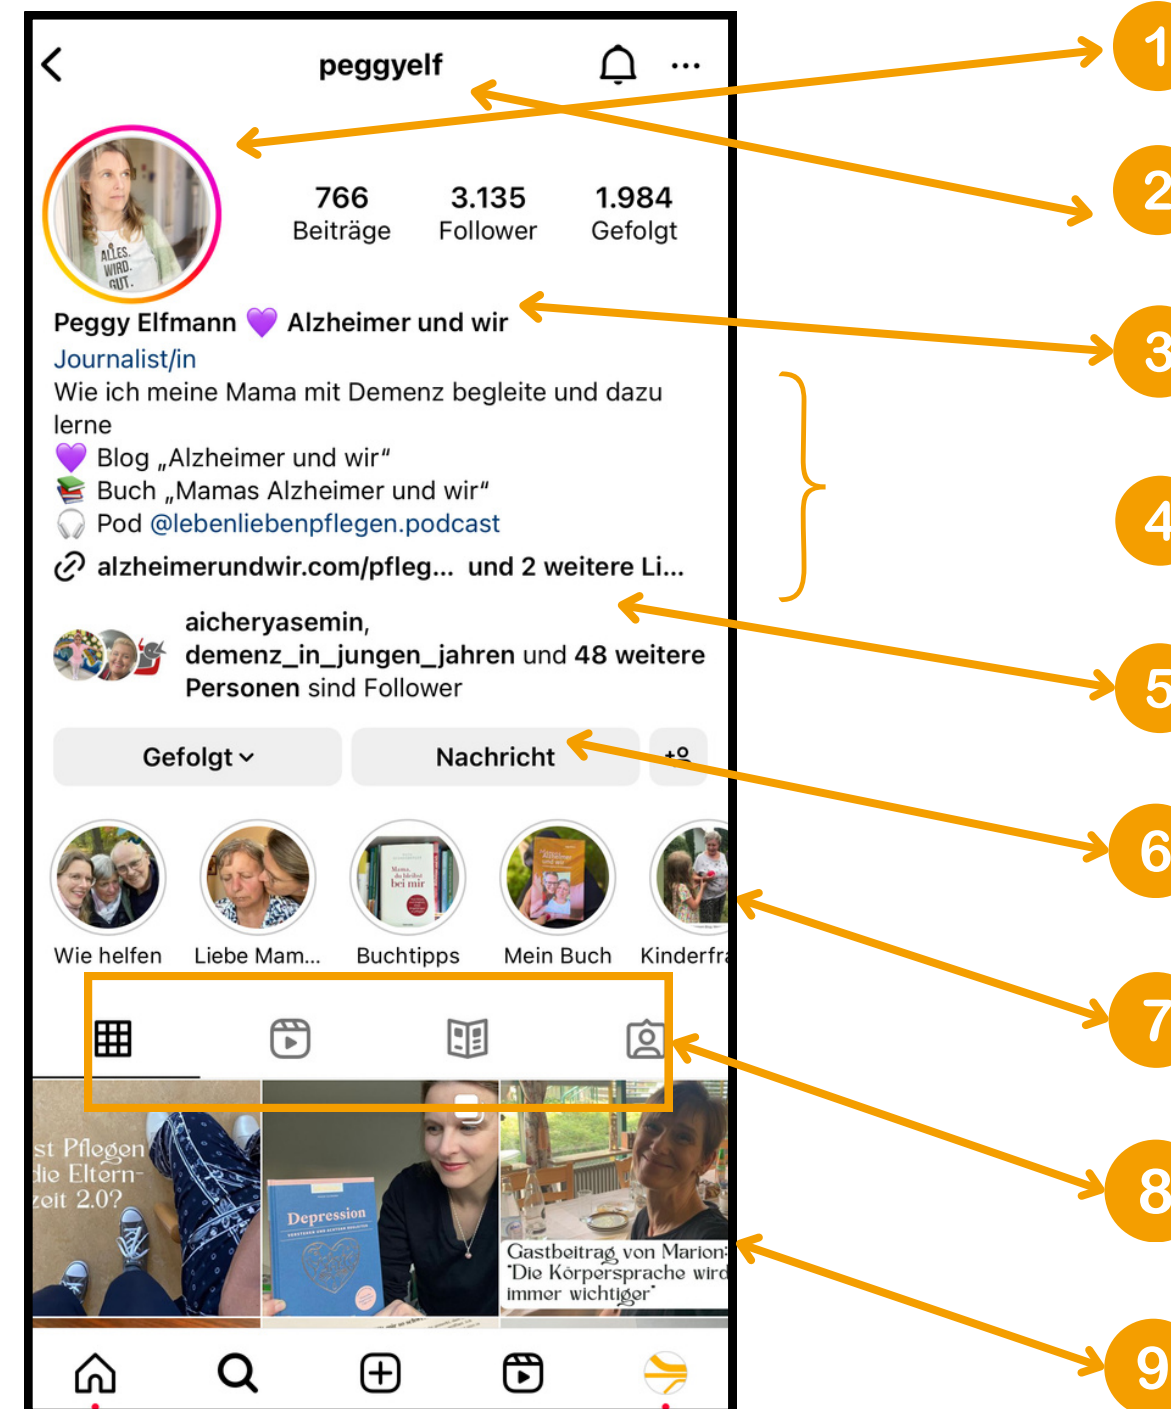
peggyelf

ALLES. WIRD. GUT.

766
Beiträge

3.135
Follower

1.984
Gefolgt

Peggy Elfmann 💜 Alzheimer und wir
Journalist/in
Wie ich meine Mama mit Demenz begleite und dazu lerne
💜 Blog „Alzheimer und wir"
📚 Buch „Mamas Alzheimer und wir"
🎧 Pod @lebenliebenpflegen.podcast
alzheimerundwir.com/pfleg... und 2 weitere Li...

aicheryasemin, demenz_in_jungen_jahren und 48 weitere Personen sind Follower

Gefolgt
Nachricht

Wie helfen
Liebe Mam...
Buchtipps
Mein Buch
Kinderfr

Mama, du bleibst bei mir

st Pflegen die Eltern-zeit 2.0?

Depression

Gastbeitrag von Marion: "Die Körpersprache wird immer wichtiger"

1
2
3
4
5
6
7
8
9